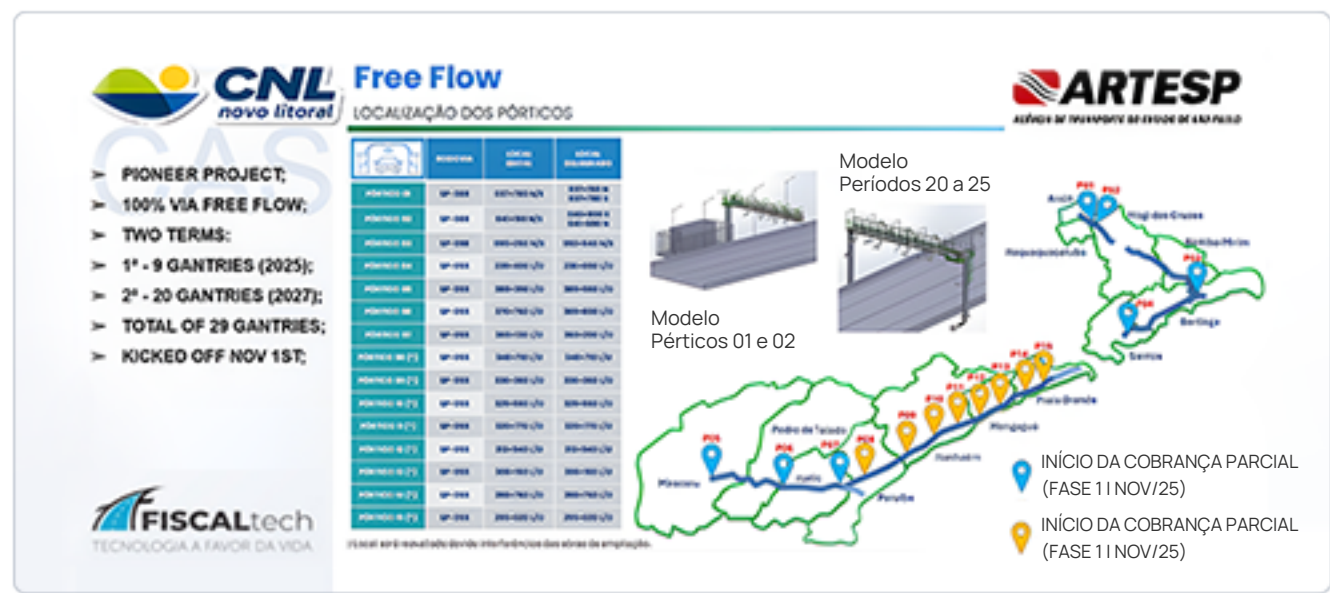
CNL novo litoral

Free Flow

LOCALIZAÇÃO DOS PÓRTICOS

ARTESP

AGÊNCIA DE TRANSPORTE DO ESTADO DE SÃO PAULO

➢ PIONEER PROJECT;
➢ 100% VIA FREE FLOW;
➢ TWO TERMS:
➢ 1º - 9 GANTRIES (2025);
➢ 2º - 20 GANTRIES (2027);
➢ TOTAL OF 29 GANTRIES;
➢ KICKED OFF NOV 1ST;

Modelo Períodos 20 a 25

Modelo Pérticos 01 e 02

| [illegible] | RODOVIA | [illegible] | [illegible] |
|---|---|---|---|
| PÓRTICO 01 | SP-055 | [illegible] | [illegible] |
| PÓRTICO 02 | SP-055 | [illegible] | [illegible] |
| PÓRTICO 03 | SP-055 | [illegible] | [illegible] |
| PÓRTICO 04 | SP-055 | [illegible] | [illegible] |
| PÓRTICO 05 | SP-055 | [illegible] | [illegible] |
| PÓRTICO 06 | SP-055 | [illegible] | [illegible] |
| PÓRTICO 07 | SP-055 | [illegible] | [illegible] |
| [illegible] | SP-055 | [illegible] | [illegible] |
| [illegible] | SP-055 | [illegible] | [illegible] |
| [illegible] | SP-055 | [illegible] | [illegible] |
| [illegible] | SP-055 | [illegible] | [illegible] |
| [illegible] | SP-055 | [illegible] | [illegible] |
| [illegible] | SP-055 | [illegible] | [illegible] |
| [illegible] | SP-055 | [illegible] | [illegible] |
| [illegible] | SP-055 | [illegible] | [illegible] |

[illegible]

P01 P02 P03 P04 P05 P06 P07 P08 P09 P10 P11 P12 P13 P14 P15

Arujá Mogi das Cruzes Bertioga Santos Praia Grande Mongaguá Itanhaém Peruíbe Miracatu Pedro de Toledo

INÍCIO DA COBRANÇA PARCIAL (FASE 1 I NOV/25)

INÍCIO DA COBRANÇA PARCIAL (FASE 1 I NOV/25)

FISCALtech
TECNOLOGIA A FAVOR DA VIDA